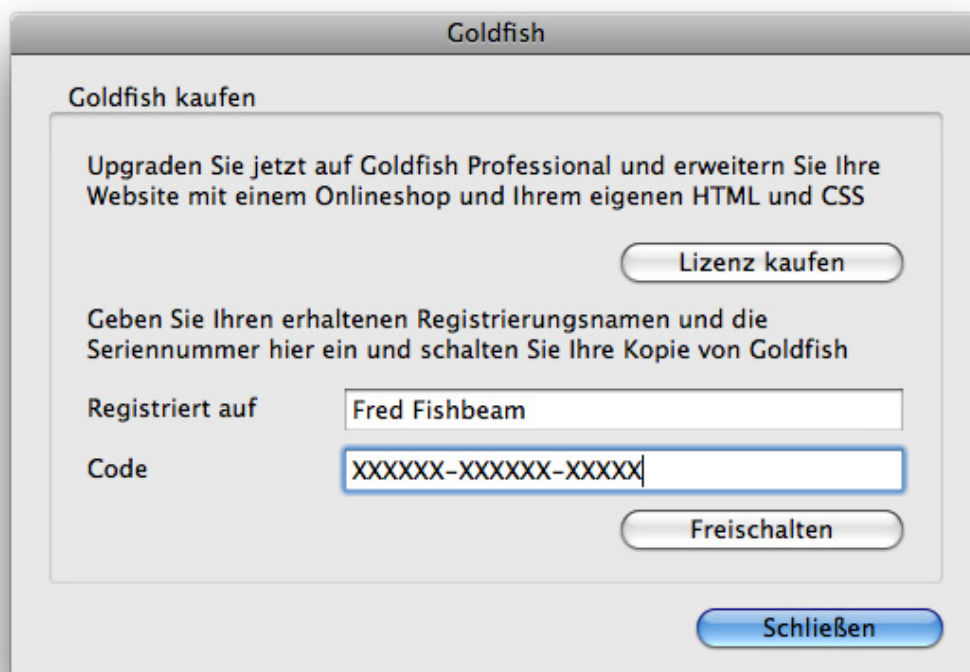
Goldfish

Goldfish kaufen

Upgraden Sie jetzt auf Goldfish Professional und erweitern Sie Ihre Website mit einem Onlineshop und Ihrem eigenen HTML und CSS

Lizenz kaufen

Geben Sie Ihren erhaltenen Registrierungsnamen und die Seriennummer hier ein und schalten Sie Ihre Kopie von Goldfish

Registriert auf
Fred Fishbeam

Code
XXXXXX-XXXXXX-XXXXX

Freischalten

Schließen